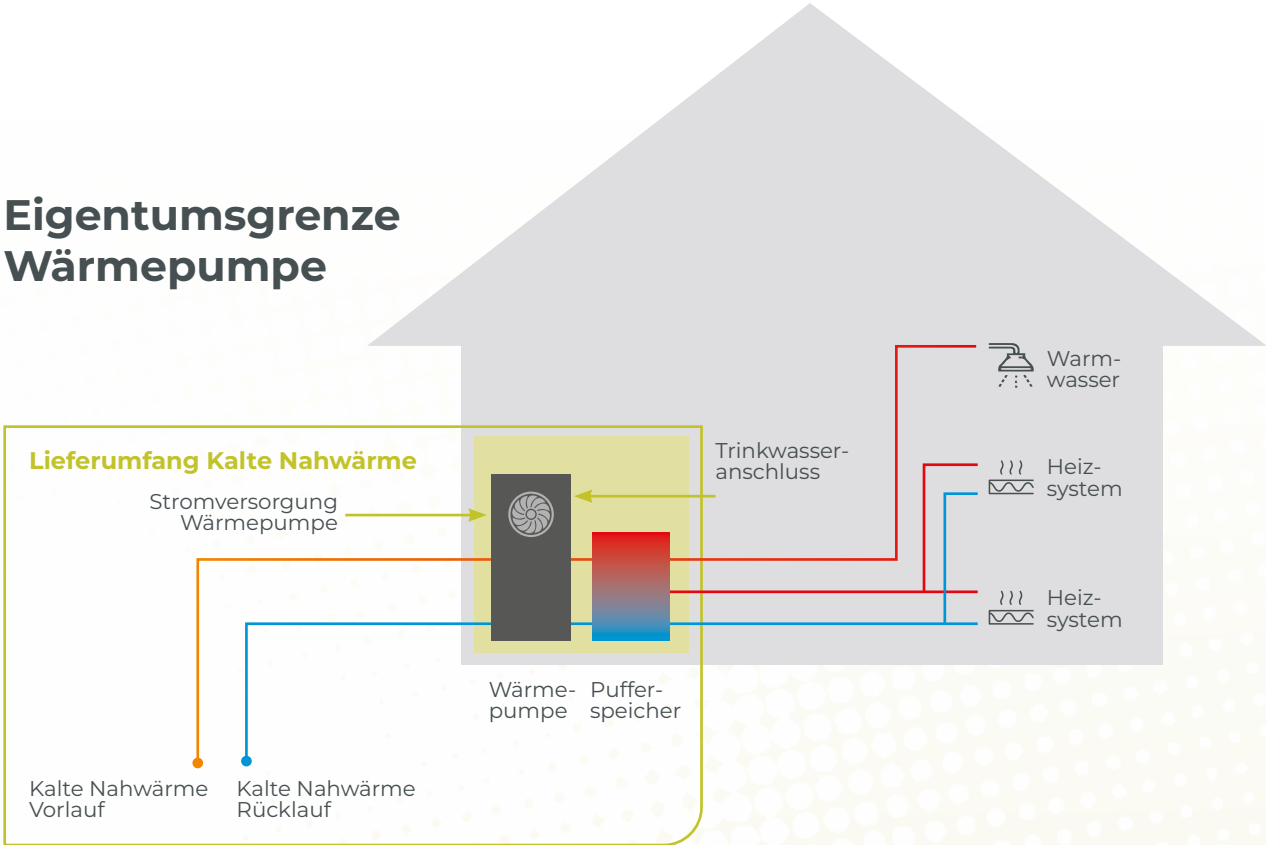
Eigentumsgrenze
Wärmepumpe

Lieferumfang Kalte Nahwärme

Stromversorgung Wärmepumpe

Trinkwasseranschluss

Warmwasser

Heizsystem

Heizsystem

Wärmepumpe

Pufferspeicher

Kalte Nahwärme Vorlauf

Kalte Nahwärme Rücklauf